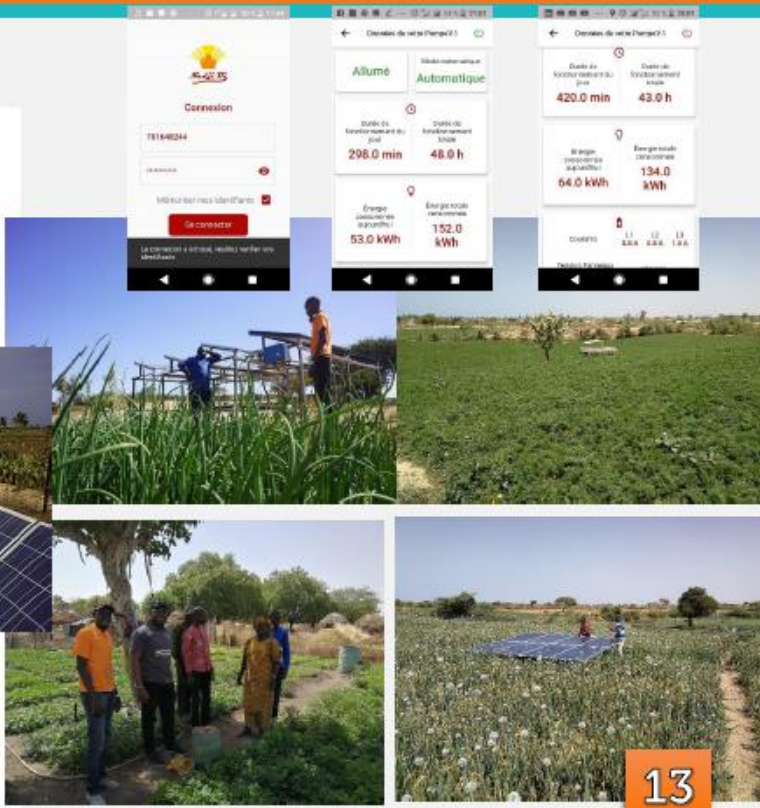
Connexion

781648244

Mémoriser mes identifiants

Se connecter

La connexion a échoué, veuillez vérifier vos identifiants

Données de votre Pompe

Allumé

Mode automatique

Automatique

Durée de fonctionnement du jour

298.0 min

Durée de fonctionnement totale

48.0 h

Energie consommée aujourd'hui

53.0 kWh

Energie totale consommée

152.0 kWh

Données de votre Pompe

Durée de fonctionnement du jour

420.0 min

Durée de fonctionnement totale

43.0 h

Energie consommée aujourd'hui

64.0 kWh

Energie totale consommée

134.0 kWh

Courants

L1 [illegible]

L2 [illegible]

L3 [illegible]

13